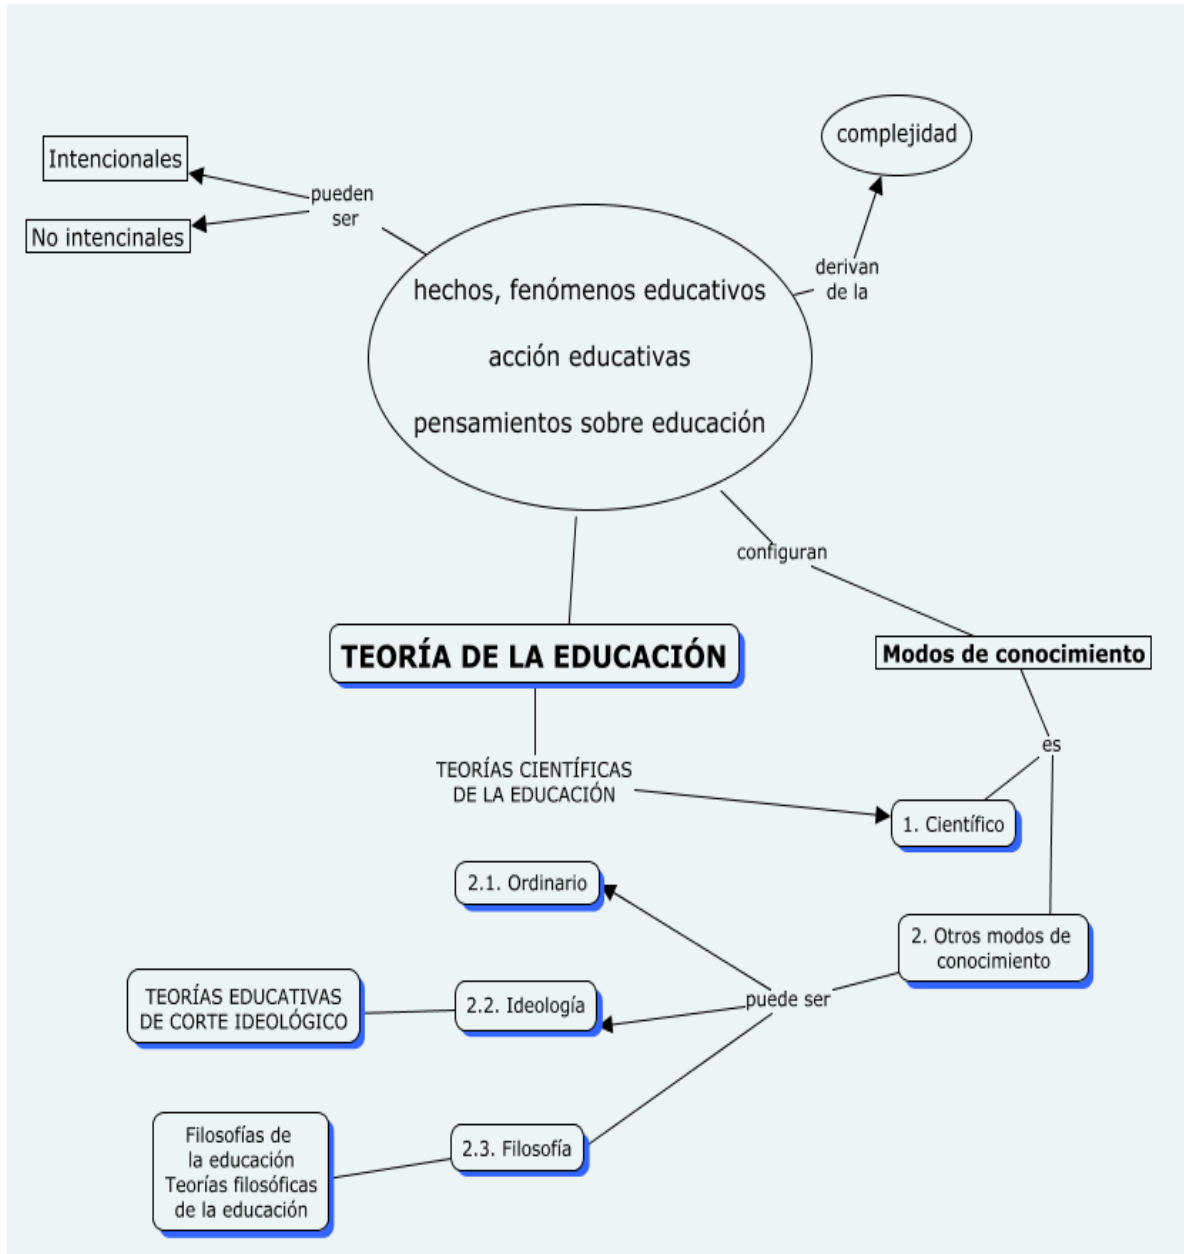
Intencionales

No intencinales

pueden ser

complejidad

derivan de la

hechos, fenómenos educativos

acción educativas

pensamientos sobre educación

configuran

TEORÍA DE LA EDUCACIÓN

Modos de conocimiento

es

TEORÍAS CIENTÍFICAS DE LA EDUCACIÓN

1. Científico

2.1. Ordinario

2. Otros modos de conocimiento

TEORÍAS EDUCATIVAS DE CORTE IDEOLÓGICO

2.2. Ideología

puede ser

Filosofías de la educación Teorías filosóficas de la educación

2.3. Filosofía